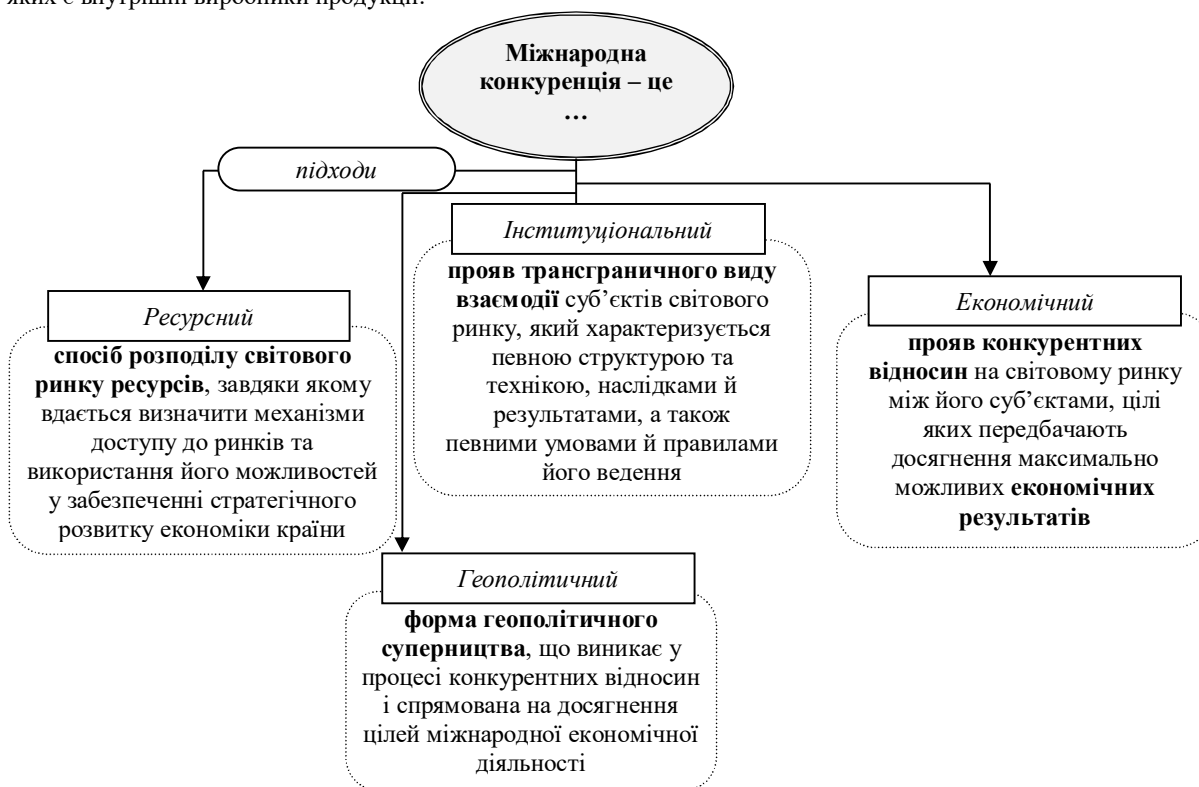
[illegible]

Міжнародна конкуренція – це …

підходи

Інституціональний

прояв трансграничного виду взаємодії суб'єктів світового ринку, який характеризується певною структурою та технікою, наслідками й результатами, а також певними умовами й правилами його ведення

Ресурсний

спосіб розподілу світового ринку ресурсів, завдяки якому вдається визначити механізми доступу до ринків та використання його можливостей у забезпеченні стратегічного розвитку економіки країни

Економічний

прояв конкурентних відносин на світовому ринку між його суб'єктами, цілі яких передбачають досягнення максимально можливих економічних результатів

Геополітичний

форма геополітичного суперництва, що виникає у процесі конкурентних відносин і спрямована на досягнення цілей міжнародної економічної діяльності